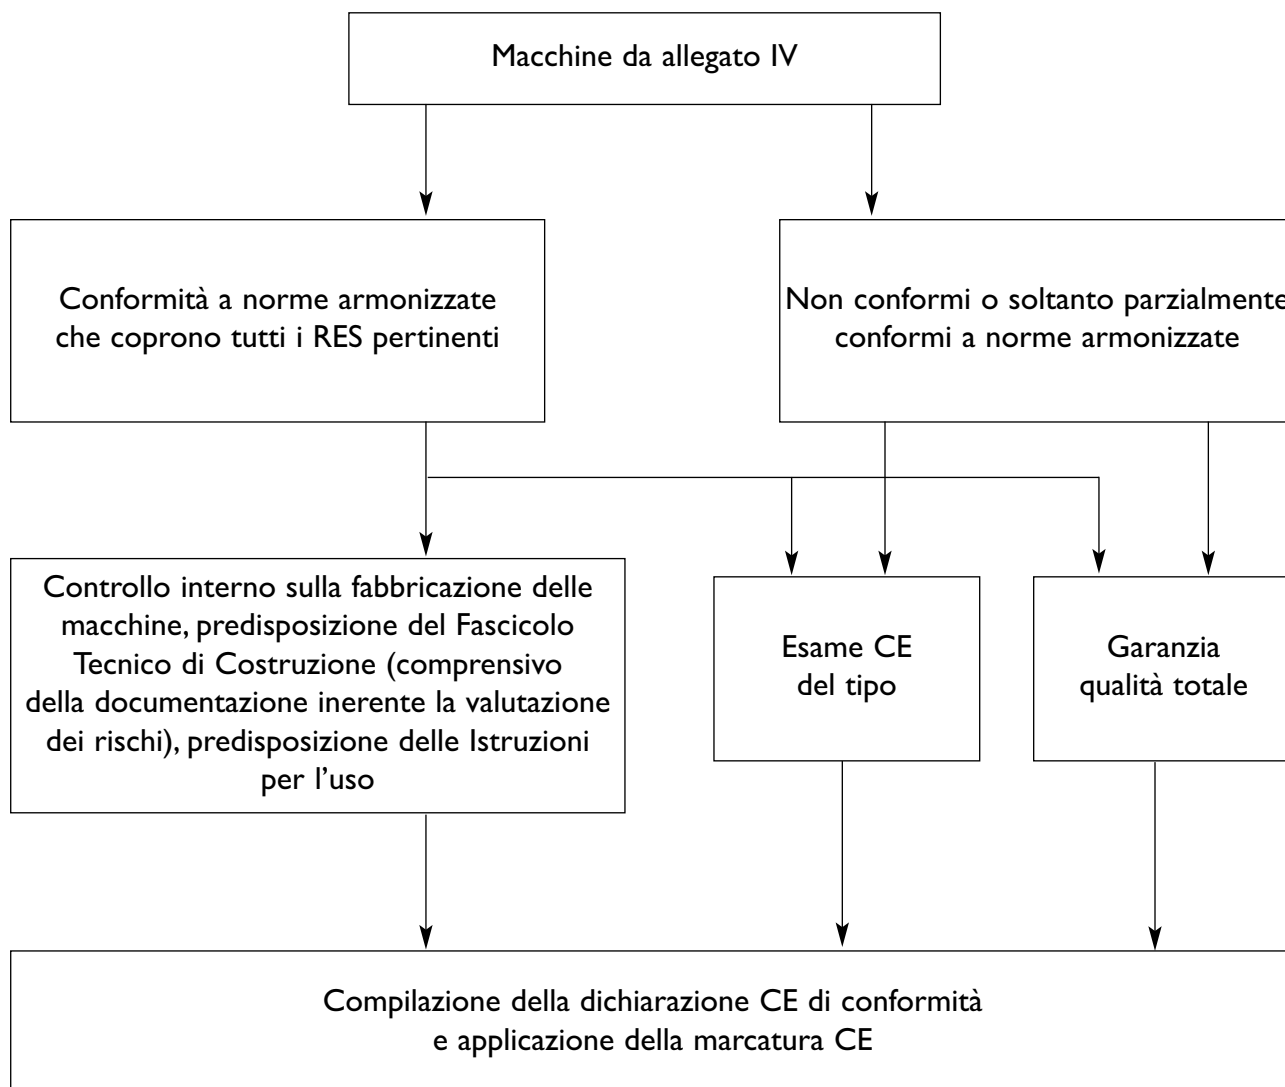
Macchine da allegato IV

Conformità a norme armonizzate che coprono tutti i RES pertinenti

Non conformi o soltanto parzialmente conformi a norme armonizzate

Controllo interno sulla fabbricazione delle macchine, predisposizione del Fascicolo Tecnico di Costruzione (comprensivo della documentazione inerente la valutazione dei rischi), predisposizione delle Istruzioni per l'uso

Esame CE del tipo

Garanzia qualità totale

Compilazione della dichiarazione CE di conformità e applicazione della marcatura CE